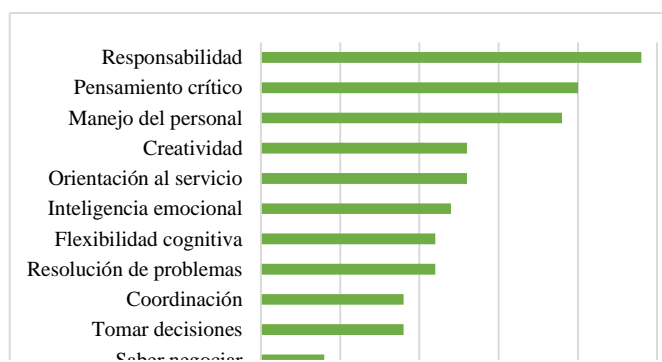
Responsabilidad
Pensamiento crítico
Manejo del personal
Creatividad
Orientación al servicio
Inteligencia emocional
Flexibilidad cognitiva
Resolución de problemas
Coordinación
Tomar decisiones
Saber negociar